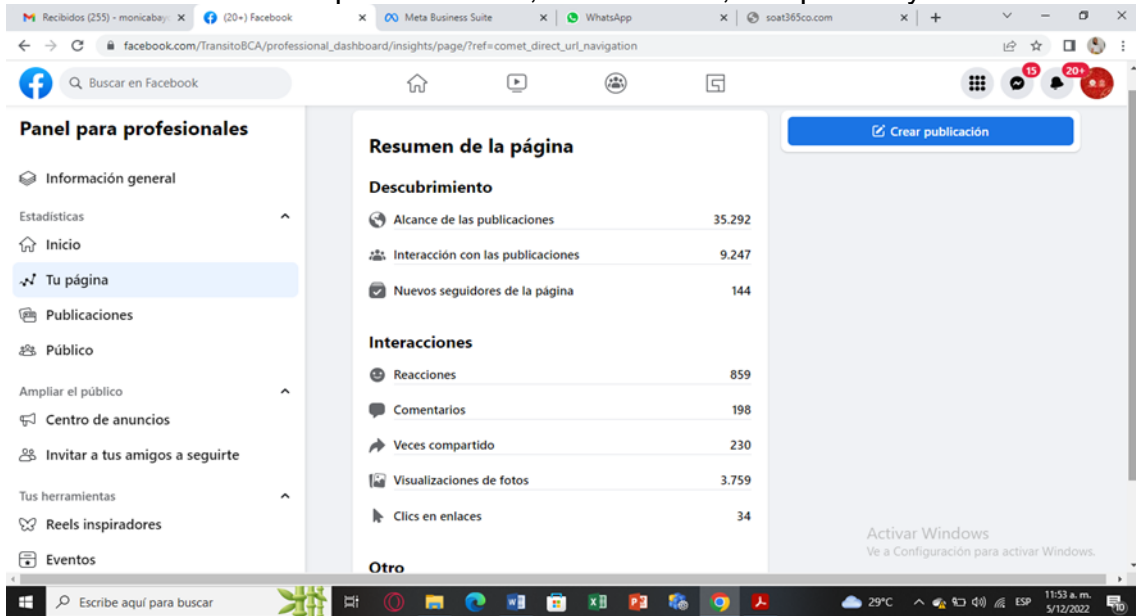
Recibidos (255) - monicabay ×
(20+) Facebook ×
Meta Business Suite ×
WhatsApp ×
soat365co.com ×
+

facebook.com/TransitoBCA/professional_dashboard/insights/page/?ref=comet_direct_url_navigation

Buscar en Facebook

15
20+

Panel para profesionales

Información general

Estadísticas

Inicio

Tu página

Publicaciones

Público

Ampliar el público

Centro de anuncios

Invitar a tus amigos a seguirte

Tus herramientas

Reels inspiradores

Eventos

Resumen de la página

Descubrimiento

| | |
|---|---|
| Alcance de las publicaciones | 35.292 |
| Interacción con las publicaciones | 9.247 |
| Nuevos seguidores de la página | 144 |

Interacciones

| | |
|---|---|
| Reacciones | 859 |
| Comentarios | 198 |
| Veces compartido | 230 |
| Visualizaciones de fotos | 3.759 |
| Clics en enlaces | 34 |

Otro

Crear publicación

Activar Windows
Ve a Configuración para activar Windows.

Escribe aquí para buscar

29°C ESP 11:53 a. m. 5/12/2022 10